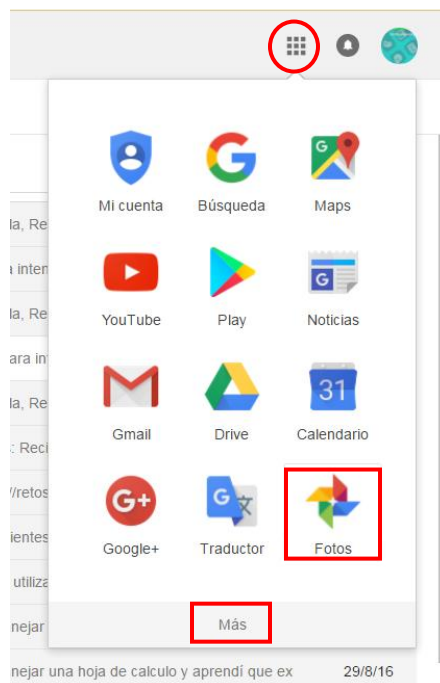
Mi cuenta
Búsqueda
Maps
YouTube
Play
Noticias
Gmail
Drive
Calendario
Google+
Traductor
Fotos
Más

la, Re
a inten
la, Re
ara in
la, Re
: Reci
/retos
ientes
utiliza
nejar
nejar una hoja de calculo y aprendí que ex
29/8/16